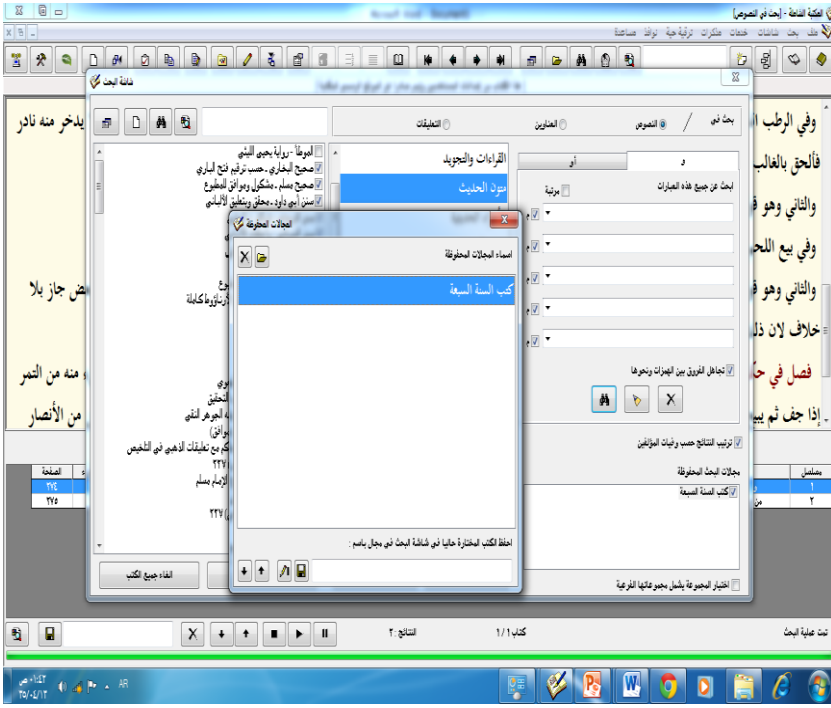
المكتبة الشاملة - [بحث في النصوص]

ملف بحث شاشات خدمات مشاركات ترقية حية نوافذ مساعدة

شاشة البحث

بحث في / النصوص العناوين التعليقات

و أو

ابحث عن جميع هذه العبارات

مرتبة

تجاهل الفروق بين الهمزات ونحوها

ترتيب النتائج حسب وفيات المؤلفين

مجالات البحث المحفوظة

كتب السنة السبعة

اختيار المجموعة يشمل مجموعاتها الفرعية

القراءات والتجويد

متون الحديث

الموطأ - رواية يحيى الليثي

صحيح البخاري - حسب ترقيم فتح الباري

صحيح مسلم - مشكول وموافق للمطبوع

سنن أبي داود - محقق وبتعليق الألباني

المجالات المحفوظة

اسماء المجالات المحفوظة

كتب السنة السبعة

احفظ الكتب المختارة حاليا في شاشة البحث في مجال باسم :

الغاء جميع الكتب

وفي الرطب

يدخر منه نادر

فالحق بالغالب

والثاني وهو

وفي بيع اللحم

والثاني وهو

ض جاز بلا

خلاف لان ذلك

فصل في حكم

منه من التمر

إذا جف ثم بيع

من الأنصار

مسلسل

١

٢

الصفحة

٢٧٤

٢٧٥

تمت عملية البحث

كتاب ١/١

النتائج : ٢

AR

٠١:٤٢ ص

٢٠١٥/٠٤/١٣